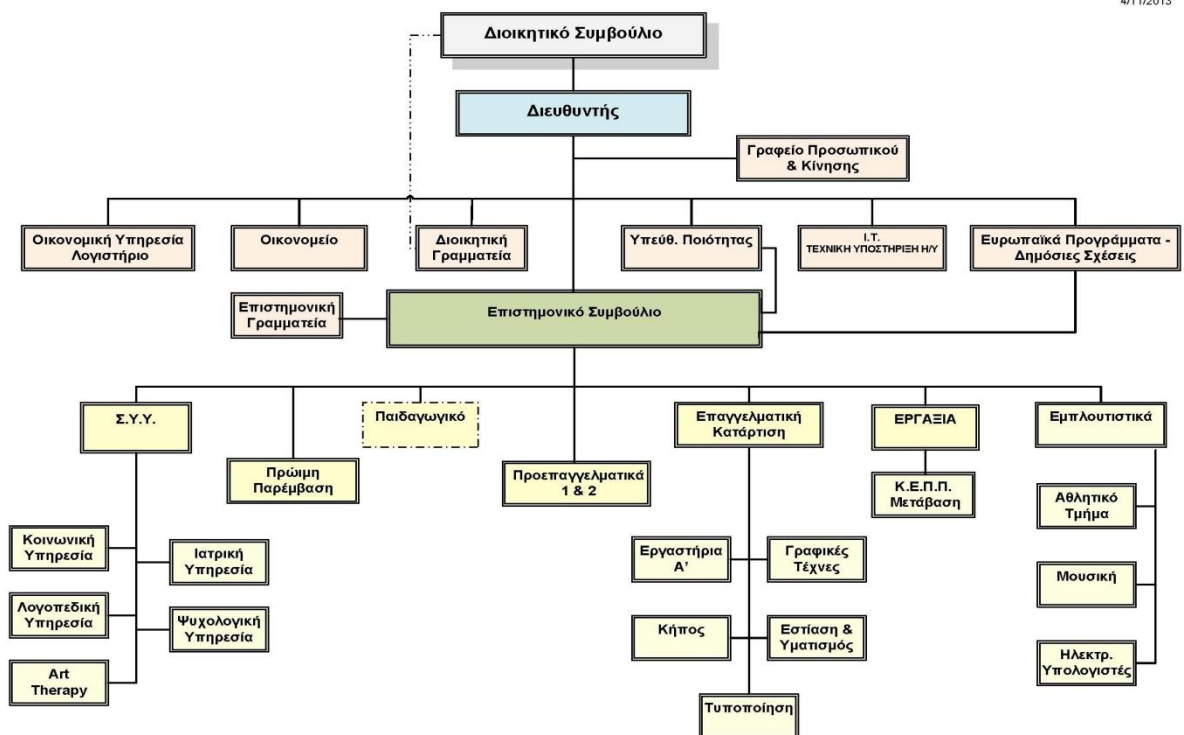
4/11/2013

Διοικητικό Συμβούλιο

Διευθυντής

Γραφείο Προσωπικού & Κίνησης

Οικονομική Υπηρεσία Λογιστήριο

Οικονομείο

Διοικητική Γραμματεία

Υπεύθ. Ποιότητας

I.T. ΤΕΧΝΙΚΗ ΥΠΟΣΤΗΡΙΞΗ Η/Υ

Ευρωπαϊκά Προγράμματα - Δημόσιες Σχέσεις

Επιστημονική Γραμματεία

Επιστημονικό Συμβούλιο

Σ.Υ.Υ.

Παιδαγωγικό

Πρώιμη Παρέμβαση

Προεπαγγελματικά 1 & 2

Επαγγελματική Κατάρτιση

ΕΡΓΑΞΙΑ

Κ.Ε.Π.Π. Μετάβαση

Εμπλουτιστικά

Κοινωνική Υπηρεσία

Ιατρική Υπηρεσία

Λογοπεδική Υπηρεσία

Ψυχολογική Υπηρεσία

Art Therapy

Εργαστήρια Α'

Γραφικές Τέχνες

Κήπος

Εστίαση & Υματισμός

Τυποποίηση

Αθλητικό Τμήμα

Μουσική

Ηλεκτρ. Υπολογιστές